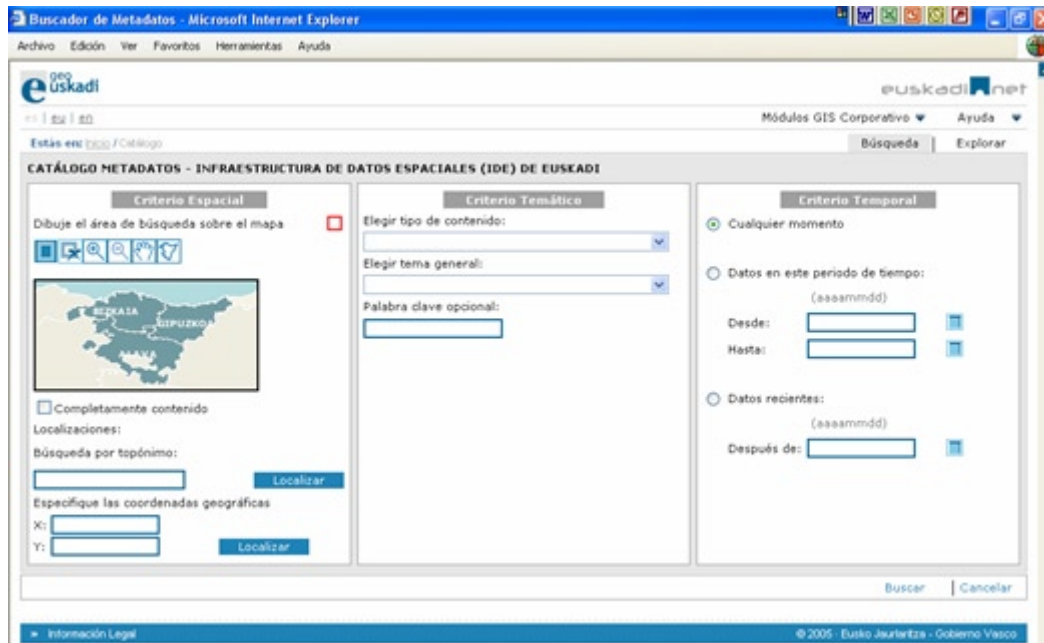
Buscador de Metadatos - Microsoft Internet Explorer

Archivo Edición Ver Favoritos Herramientas Ayuda

geo euskadi

euskadi.net

es | eu | en

Módulos GIS Corporativo ▼ Ayuda ▼

Estás en: Inicio / Catálogo

Búsqueda | Explorar

CATÁLOGO METADATOS - INFRAESTRUCTURA DE DATOS ESPACIALES (IDE) DE EUSKADI

Criterio Espacial

Dibuje el área de búsqueda sobre el mapa

BIZKAIA
GIPUZKOA
ARABA

Completamente contenido

Localizaciones:

Búsqueda por topónimo:

Localizar

Especifique las coordenadas geográficas

X:

Y:

Localizar

Criterio Temático

Elegir tipo de contenido:

Elegir tema general:

Palabra clave opcional:

Criterio Temporal

Cualquier momento

Datos en este periodo de tiempo:

(aaaammdd)

Desde:

Hasta:

Datos recientes:

(aaaammdd)

Después de:

Buscar | Cancelar

» Información Legal

© 2005 · Eusko Jaurlaritza - Gobierno Vasco